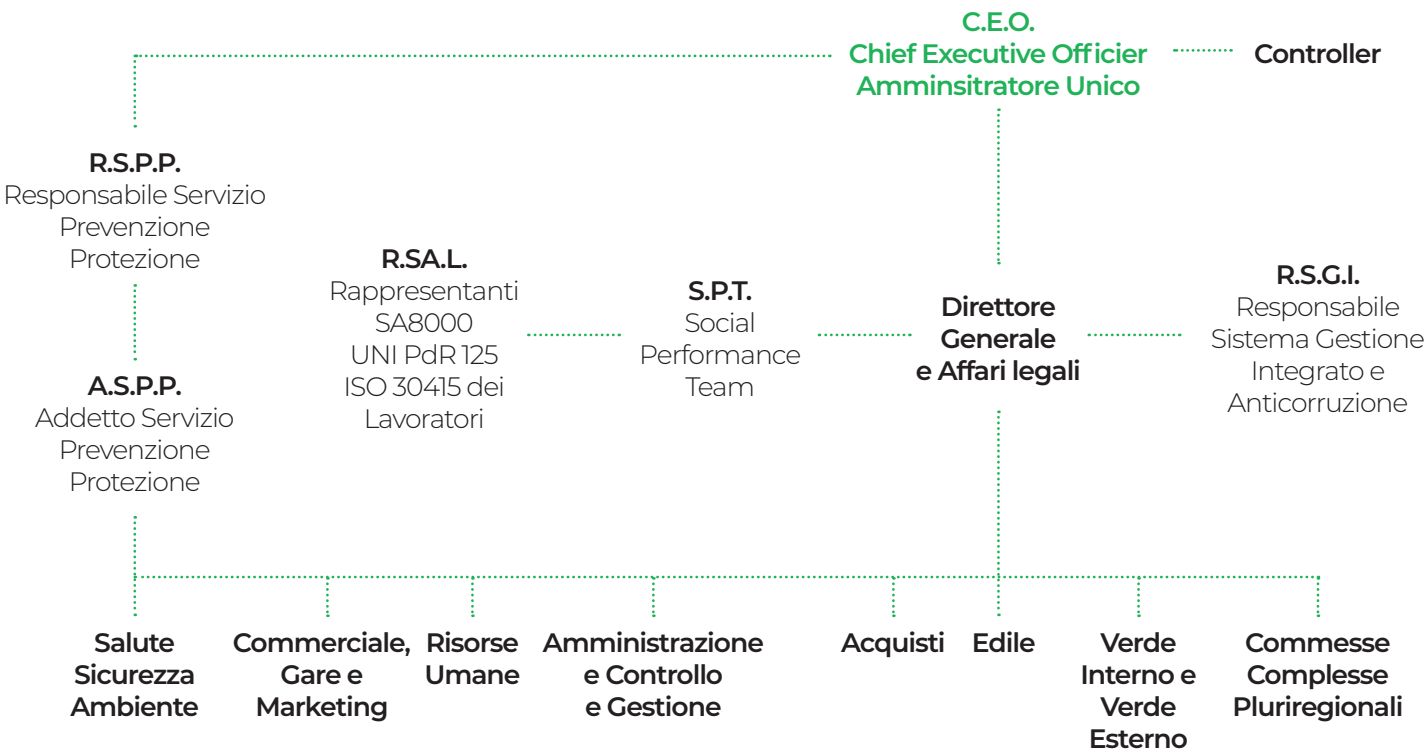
C.E.O.
Chief Executive Officier
Amminsitratore Unico

Controller

R.S.P.P.
Responsabile Servizio Prevenzione Protezione

A.S.P.P.
Addetto Servizio Prevenzione Protezione

R.SA.L.
Rappresentanti SA8000 UNI PdR 125 ISO 30415 dei Lavoratori

S.P.T.
Social Performance Team

Direttore Generale e Affari legali

R.S.G.I.
Responsabile Sistema Gestione Integrato e Anticorruzione

Salute Sicurezza Ambiente

Commerciale, Gare e Marketing

Risorse Umane

Amministrazione e Controllo e Gestione

Acquisti

Edile

Verde Interno e Verde Esterno

Commesse Complesse Pluriregionali